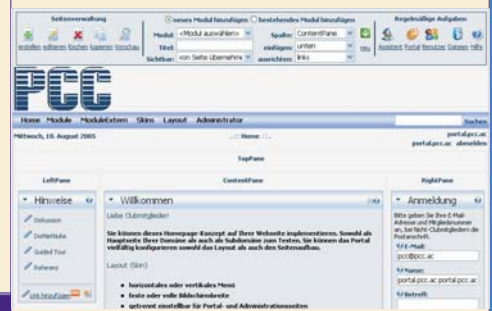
Seitenverwaltung
erstellen editieren löschen kopieren Vorschau

neues Modul hinzufügen bestehendes Modul hinzufügen
Modul: <Modul auswählen>
Titel:
Sichtbar: von Seite übernehme
Spalte: ContentPane
einfügen: unten
ausrichten: links
neu

Regelmäßige Aufgaben
Assistent Portal Benutzer Dateien Hilfe

PCC

Home Module ModuleExtern Skins Layout Administrator
Suchen

Mittwoch, 10. August 2005
::: Home :::
portal.pcc.ac
portal.pcc.ac abmelden

TopPane

LeftPane
ContentPane
RightPane

Hinweise
Diskussion
Dottiertstücke
Guided Tour
Referenz
Link hinzufügen

Willkommen
Liebe Clubmitglieder!

Sie können dieses Homepage-Konzept auf Ihrer Webseite implementieren. Sowohl als Hauptseite Ihrer Domäne als auch als Subdomäne zum Testen. Sie können das Portal völlig konfigurieren sowohl das Layout als auch den Seitenaufbau.

Layout (Skin)

horizontales oder vertikales Menü
feste oder volle Bildschirmbreite
getrennt einstellbar für Portal- und Administrationsseiten

Anmeldung
Bitte geben Sie Ihre E-Mail-Adresse und Mitgliedsnummer an, bei Nicht-Clubmitgliedern die Postanschrift.
E-Mail:
pcc@pcc.ac
Name:
portal.pcc.ac portal.pcc.ac
Betreff: